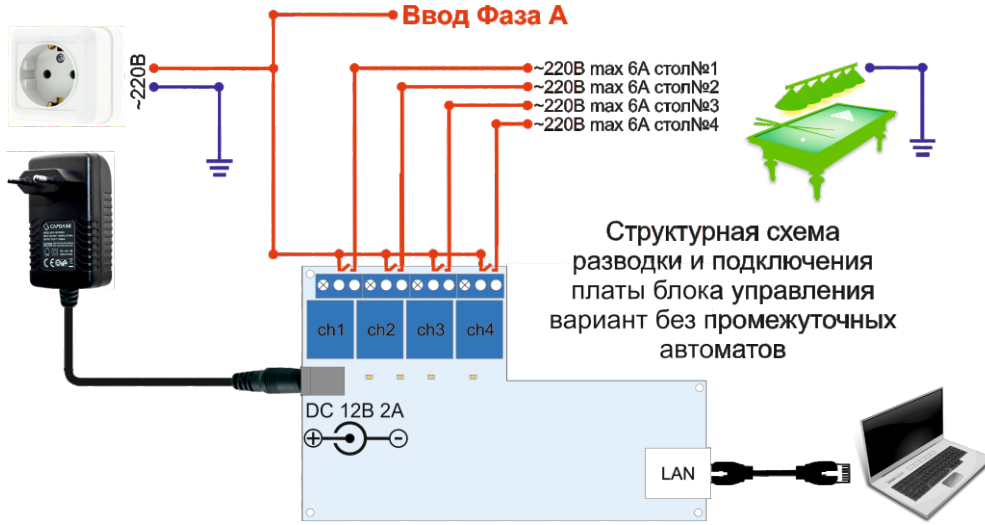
Ввод Фаза А

~220В

~220В max 6А стол№1
~220В max 6А стол№2
~220В max 6А стол№3
~220В max 6А стол№4

ch1
ch2
ch3
ch4

Структурная схема разводки и подключения платы блока управления вариант без промежуточных автоматов

DC 12В 2А

LAN